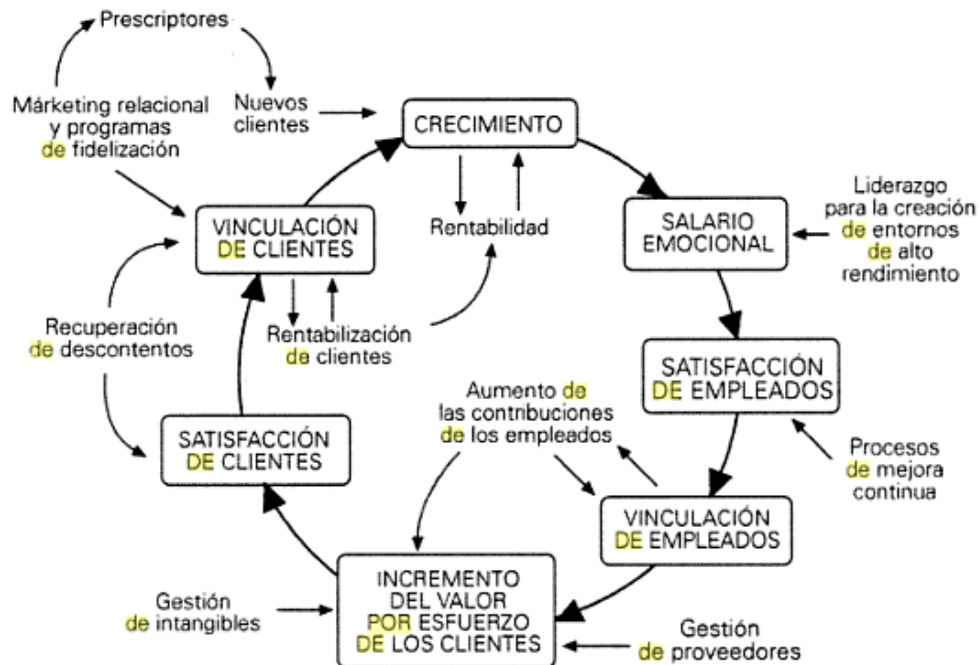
Prescriptores

Márketing relacional y programas de fidelización

Nuevos clientes

CRECIMIENTO

Rentabilidad

SALARIO EMOCIONAL

Liderazgo para la creación de entornos de alto rendimiento

VINCULACIÓN DE CLIENTES

Rentabilización de clientes

Recuperación de descontentos

SATISFACCIÓN DE EMPLEADOS

Aumento de las contribuciones de los empleados

SATISFACCIÓN DE CLIENTES

Procesos de mejora continua

VINCULACIÓN DE EMPLEADOS

Gestión de intangibles

INCREMENTO DEL VALOR POR ESFUERZO DE LOS CLIENTES

Gestión de proveedores